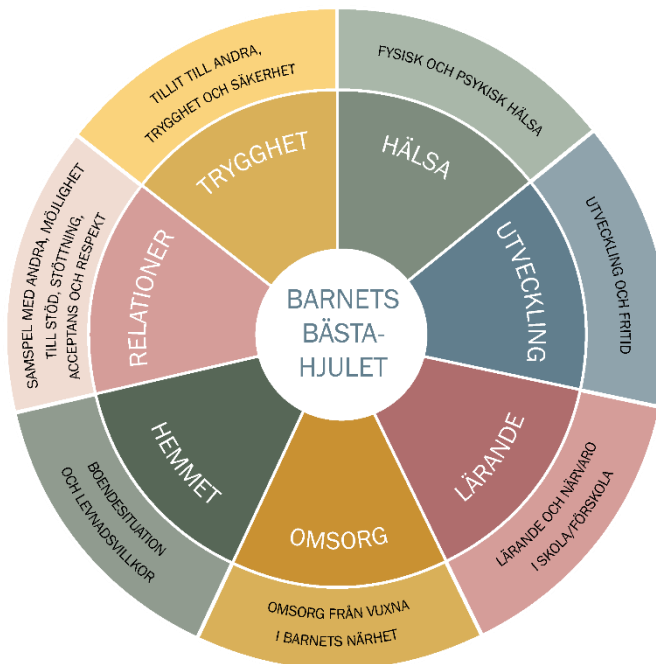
BARNETS BÄSTA-HJULET

TRYGGHET

TILLIT TILL ANDRA, TRYGGHET OCH SÄKERHET

HÄLSA

FYSISK OCH PSYKISK HÄLSA

UTVECKLING

UTVECKLING OCH FRITID

LÄRANDE

LÄRANDE OCH NÄRVARO I SKOLA/FÖRSKOLA

OMSORG

OMSORG FRÅN VUXNA I BARNETS NÄRHET

HEMMET

BOENDESITUATION OCH LEVNADSVILLKOR

RELATIONER

SAMSPEL MED ANDRA, MÖJLIGHET TILL STÖD, STÖTTNING, ACCEPTANS OCH RESPEKT